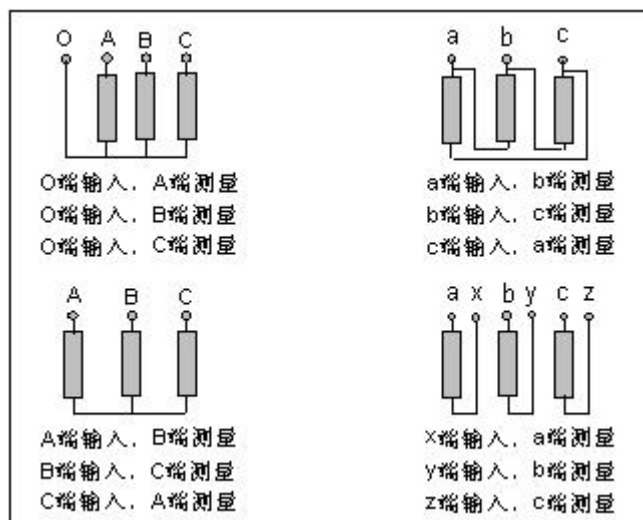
O A B C

O端输入，A端测量
O端输入，B端测量
O端输入，C端测量

a b c

a端输入，b端测量
b端输入，c端测量
c端输入，a端测量

A B C

A端输入，B端测量
B端输入，C端测量
C端输入，A端测量

a x b y c z

x端输入，a端测量
y端输入，b端测量
z端输入，c端测量